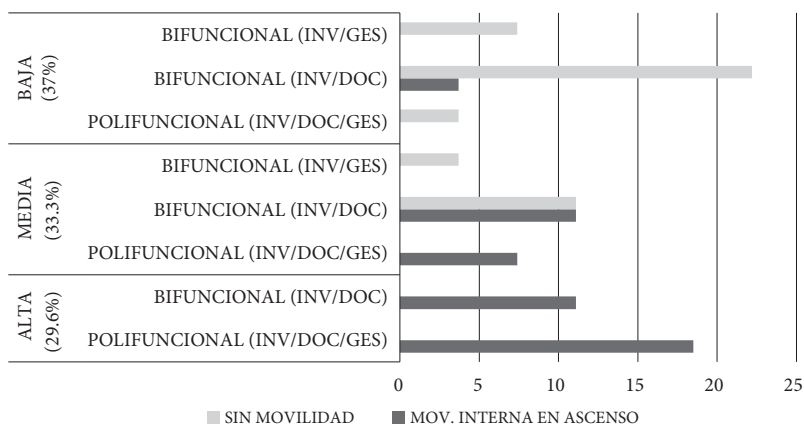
BAJA (37%)

BIFUNCIONAL (INV/GES)

BIFUNCIONAL (INV/DOC)

POLIFUNCIONAL (INV/DOC/GES)

MEDIA (33.3%)

BIFUNCIONAL (INV/GES)

BIFUNCIONAL (INV/DOC)

POLIFUNCIONAL (INV/DOC/GES)

ALTA (29.6%)

BIFUNCIONAL (INV/DOC)

POLIFUNCIONAL (INV/DOC/GES)

0 5 10 15 20 25

SIN MOVILIDAD MOV. INTERNA EN ASCENSO